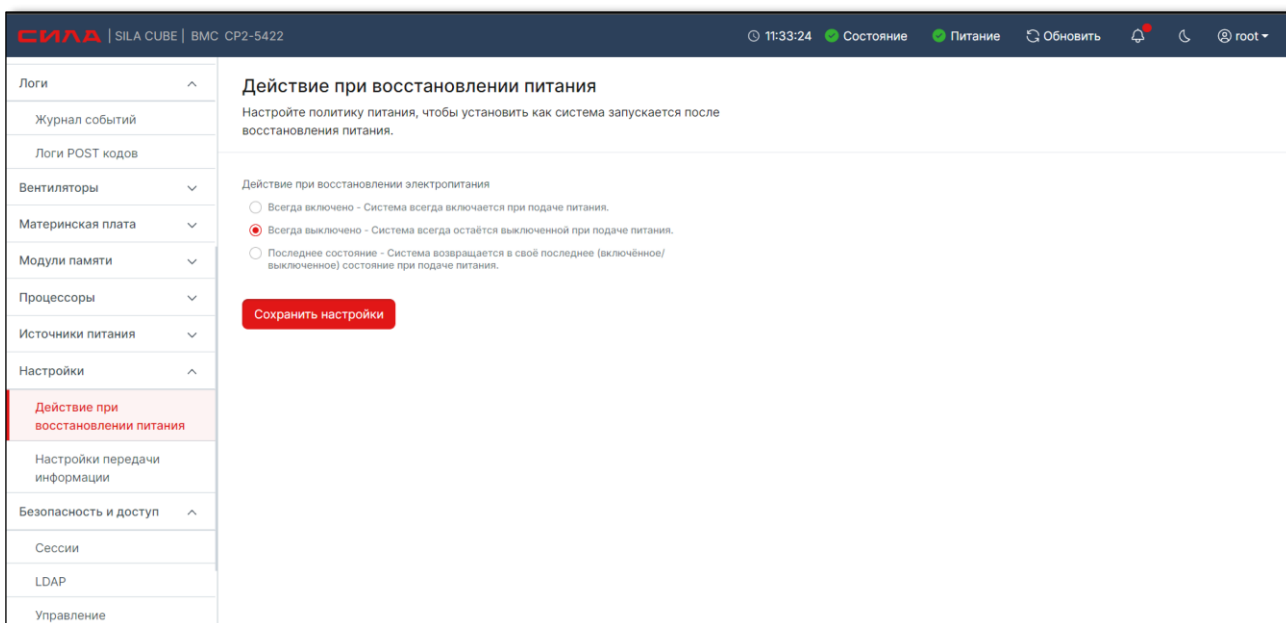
СИЛА | SILA CUBE | BMC CP2-5422

11:33:24 Состояние Питание Обновить root

Логи
Журнал событий
Логи POST кодов
Вентиляторы
Материнская плата
Модули памяти
Процессоры
Источники питания
Настройки
Действие при восстановлении питания
Настройки передачи информации
Безопасность и доступ
Сессии
LDAP
Управление

Действие при восстановлении питания

Настройте политику питания, чтобы установить как система запускается после восстановления питания.

Действие при восстановлении электропитания

Всегда включено - Система всегда включается при подаче питания.

Всегда выключено - Система всегда остаётся выключенной при подаче питания.

Последнее состояние - Система возвращается в своё последнее (включённое/выключенное) состояние при подаче питания.

Сохранить настройки